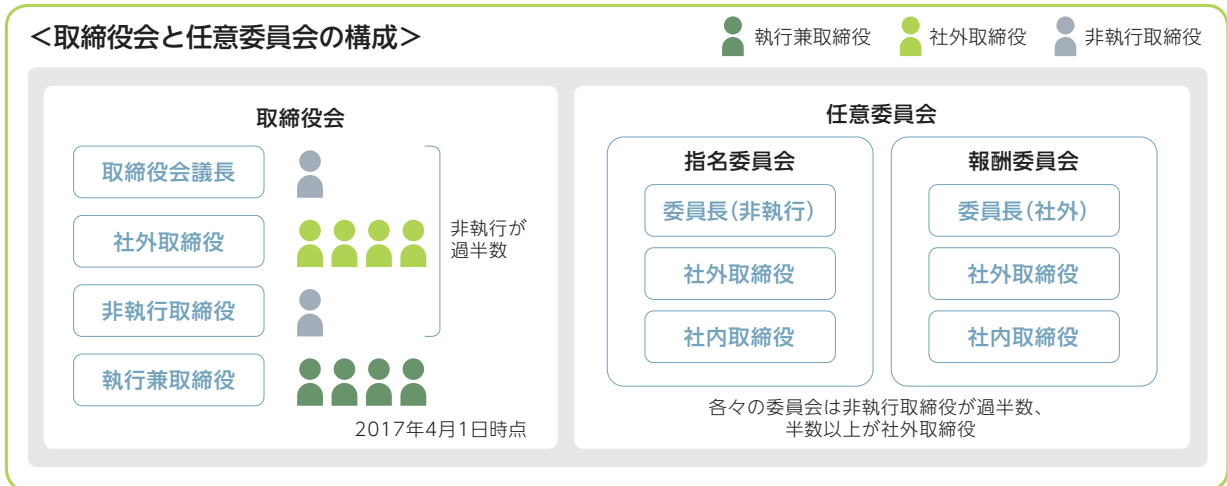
＜取締役会と任意委員会の構成＞

執行兼取締役　社外取締役　非執行取締役

取締役会

取締役会議長

社外取締役

非執行取締役

執行兼取締役

非執行が過半数

2017年4月1日時点

任意委員会

指名委員会

委員長（非執行）

社外取締役

社内取締役

報酬委員会

委員長（社外）

社外取締役

社内取締役

各々の委員会は非執行取締役が過半数、半数以上が社外取締役